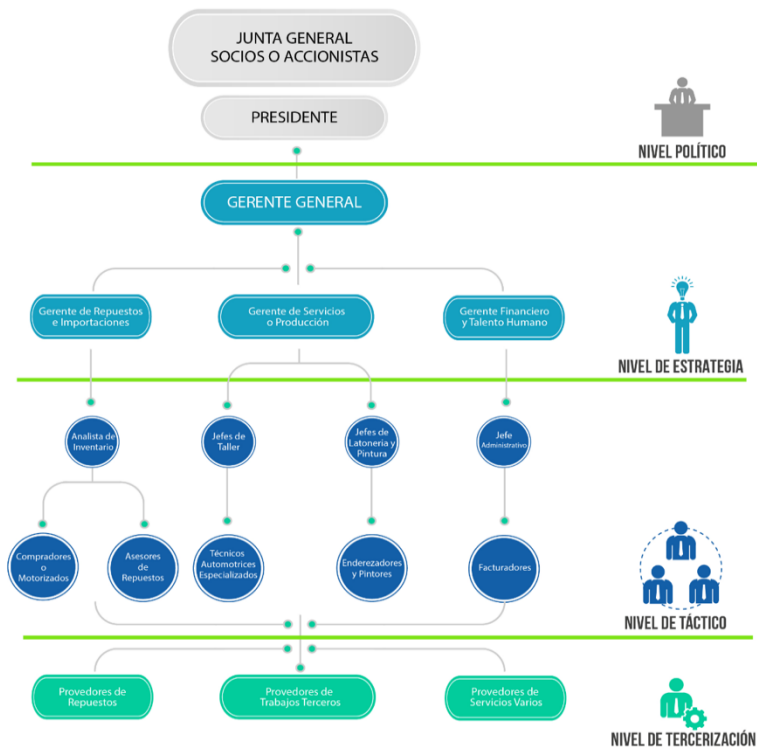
JUNTA GENERAL
SOCIOS O ACCIONISTAS

PRESIDENTE

NIVEL POLÍTICO

GERENTE GENERAL

Gerente de Repuestos e Importaciones

Gerente de Servicios o Producción

Gerente Financiero y Talento Humano

NIVEL DE ESTRATEGIA

Analista de Inventario

Jefes de Taller

Jefes de Latonería y Pintura

Jefe Administrativo

Compradores o Motorizados

Asesores de Repuestos

Técnicos Automotrices Especializados

Enderezadores y Pintores

Facturadores

NIVEL DE TÁCTICO

Provedores de Repuestos

Provedores de Trabajos Terceros

Provedores de Servicios Varios

NIVEL DE TERCERIZACIÓN